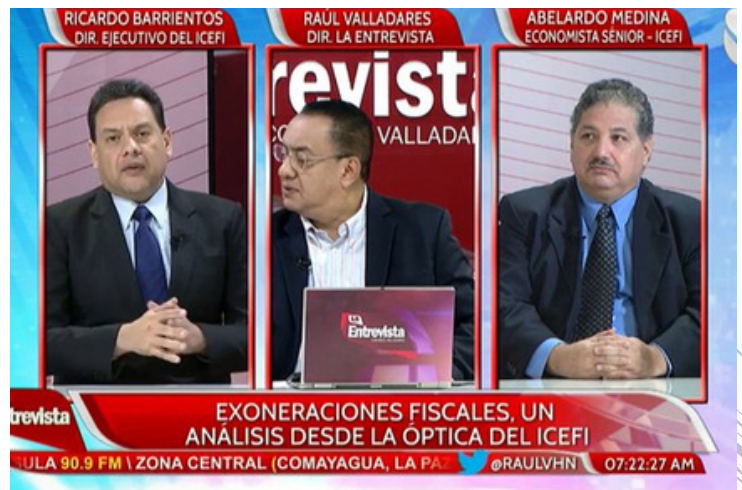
RICARDO BARRIENTOS
DIR. EJECUTIVO DEL ICEFI

RAÚL VALLADARES
DIR. LA ENTREVISTA

ABELARDO MEDINA
ECONOMISTA SÉNIOR - ICEFI

revista
CO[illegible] VALLADA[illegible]

LA Entrevista

trevista

EXONERACIONES FISCALES, UN ANÁLISIS DESDE LA ÓPTICA DEL ICEFI

SULA 90.9 FM \ ZONA CENTRAL (COMAYAGUA, LA PAZ @RAULVHN 07:22:27 AM